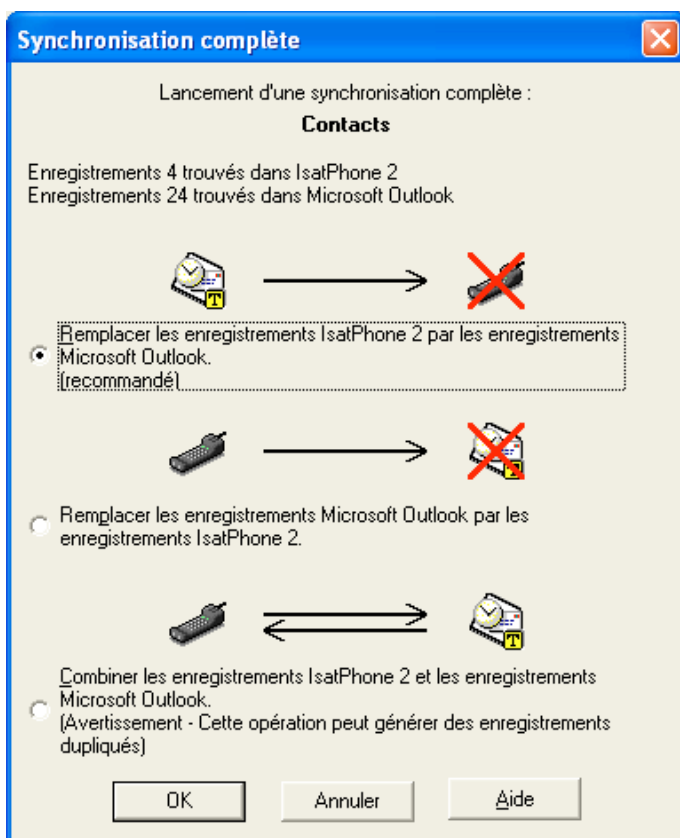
Synchronisation complète

Lancement d'une synchronisation complète :

Contacts

Enregistrements 4 trouvés dans IsatPhone 2
Enregistrements 24 trouvés dans Microsoft Outlook

Remplacer les enregistrements IsatPhone 2 par les enregistrements Microsoft Outlook.
(recommandé)

Remplacer les enregistrements Microsoft Outlook par les enregistrements IsatPhone 2.

Combiner les enregistrements IsatPhone 2 et les enregistrements Microsoft Outlook.
(Avertissement - Cette opération peut générer des enregistrements dupliqués)

OK

Annuler

Aide